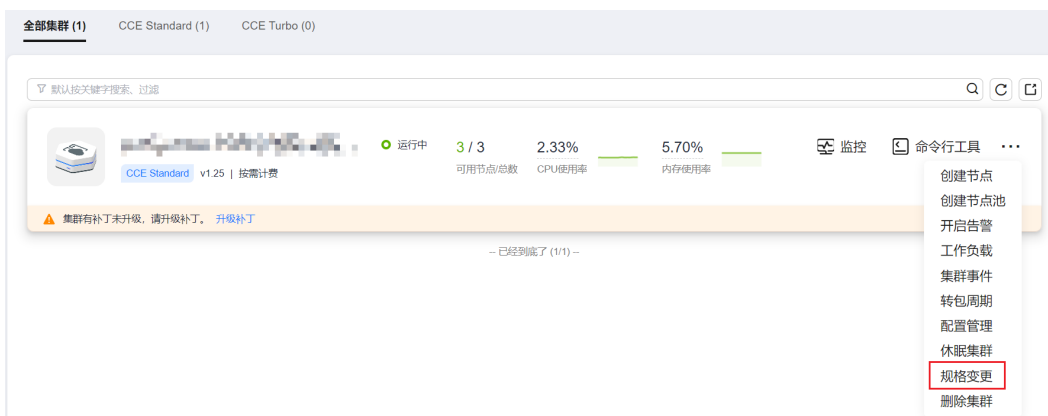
全部集群 (1)　CCE Standard (1)　CCE Turbo (0)

默认按关键字搜索、过滤

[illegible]

CCE Standard　v1.25 | 按需计费

运行中

3 / 3
可用节点/总数

2.33%
CPU使用率

5.70%
内存使用率

监控　命令行工具　···

创建节点
创建节点池
开启告警
工作负载
集群事件
转包周期
配置管理
休眠集群
规格变更
删除集群

集群有补丁未升级，请升级补丁。 升级补丁

– 已经到底了 (1/1) –